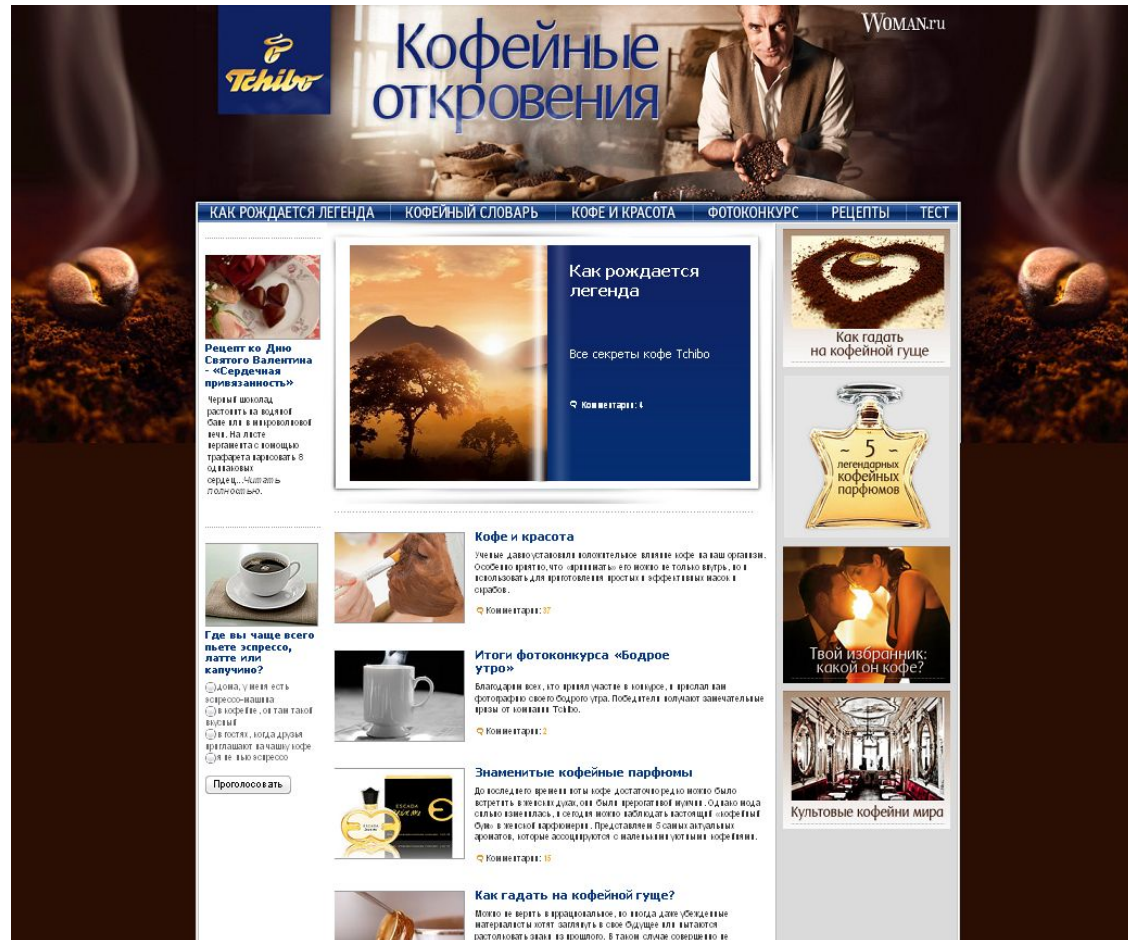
Tchibo

Кофейные откровения

WOMAN.ru

КАК РОЖДАЕТСЯ ЛЕГЕНДА | КОФЕЙНЫЙ СЛОВАРЬ | КОФЕ И КРАСОТА | ФОТОКОНКУРС | РЕЦЕПТЫ | ТЕСТ

Рецепт ко Дню Святого Валентина - «Сердечная привязанность»

Черный шоколад растопить на водяной бане или в микроволновой печи. На листе пергамента с помощью трафарета нарисовать 8 одинаковых сердец...Читать полностью.

Где вы чаще всего пьете эспрессо, латте или капучино?

дома, у меня есть эспрессо-машина
в кофейне, он там такой вкусный
в гостях, когда друзья приглашают на чашку кофе
я не пью эспрессо

Проголосовать

Как рождается легенда

Все секреты кофе Tchibo

Комментарии: 4

Кофе и красота

Ученые давно установили положительное влияние кофе на ваш организм. Особенно приятно, что «применять» его можно не только внутрь, но и использовать для приготовления простых и эффективных масок и скрабов.

Комментарии: 37

Итоги фотоконкурса «Бодрое утро»

Благодарим всех, кто принял участие в конкурсе, и прислал нам фотографию своего бодрого утра. Победители получают замечательные призы от компании Tchibo.

Комментарии: 2

Знаменитые кофейные парфюмы

До последнего времени ноты кофе достаточно редко можно было встретить в женских духах, они были прерогативой мужчин. Однако мода сильно изменилась, и сегодня можно наблюдать настоящий «кофейный бум» в женской парфюмерии. Представляем 5 самых актуальных ароматов, которые ассоциируются с маленькими уютными кофейнями.

Комментарии: 15

Как гадать на кофейной гуще?

Можно не верить в иррациональное, но иногда даже убежденные материалисты хотят заглянуть в свое будущее или пытаются растолковать знаки из прошлого. В таком случае совершенно не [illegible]

Как гадать на кофейной гуще

5 легендарных кофейных парфюмов

Твой избранник: какой он кофе?

Культовые кофейни мира